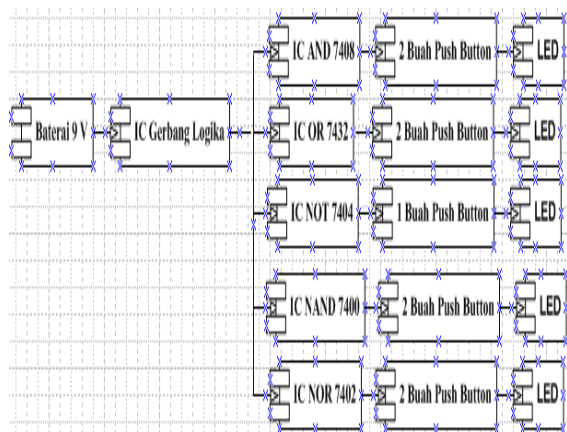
Baterai 9 V

IC Gerbang Logika

IC AND 7408

2 Buah Push Button

LED

IC OR 7432

2 Buah Push Button

LED

IC NOT 7404

1 Buah Push Button

LED

IC NAND 7400

2 Buah Push Button

LED

IC NOR 7402

2 Buah Push Button

LED